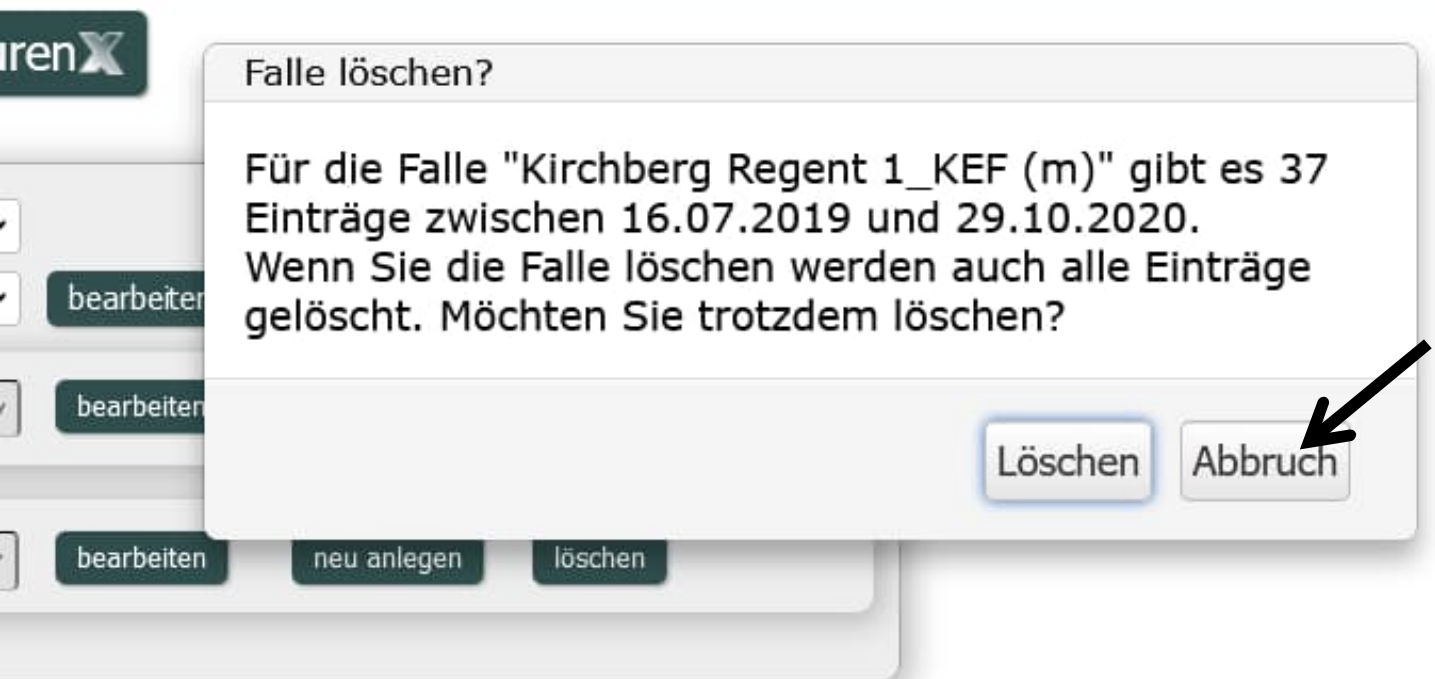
uren

Falle löschen?

Für die Falle "Kirchberg Regent 1_KEF (m)" gibt es 37 Einträge zwischen 16.07.2019 und 29.10.2020. Wenn Sie die Falle löschen werden auch alle Einträge gelöscht. Möchten Sie trotzdem löschen?

Löschen Abbruch

bearbeiten

bearbeiten

bearbeiten neu anlegen löschen